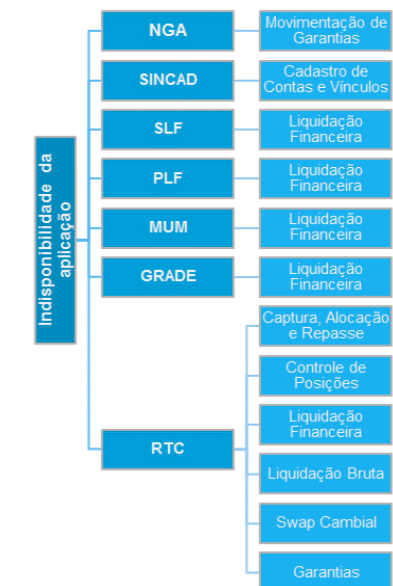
Indisponibilidade da aplicação

NGA
Movimentação de Garantias

SINCAD
Cadastro de Contas e Vínculos

SLF
Liquidação Financeira

PLF
Liquidação Financeira

MUM
Liquidação Financeira

GRADE
Liquidação Financeira

RTC
Captura, Alocação e Repasse
Controle de Posições
Liquidação Financeira
Liquidação Bruta
Swap Cambial
Garantias